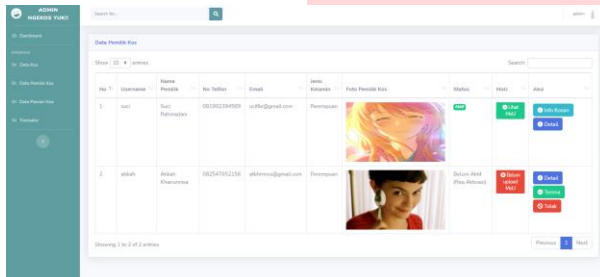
ADMIN NGEKOS YUK!!

Dashboard

Data Kos

Data Pemilik Kos

Data Pencari Kos

Transaksi

Search for...

admin

Data Pemilik Kos

Show 10 entries

Search:

| No | Username | Nama Pemilik | No Telfon | Email | Jenis Kelamin | Foto Pemilik Kos | Status | Ktp | Aksi |
|---|---|---|---|---|---|---|---|---|---|
| 1 | suci | Suci Rahmadani | 081902384909 | scifile@gmail.com | Perempuan | | Aktif | Lihat Ktp | Info Kosan Detail |
| 2 | afdah | Afdah Khairunnisa | 082547652156 | afdhrnnsa@gmail.com | Perempuan | | Belum Aktif (Pera Aktivasi) | Belum upload Ktp | Detail Terima Tolak |

Showing 1 to 2 of 2 entries

Previous 1 Next